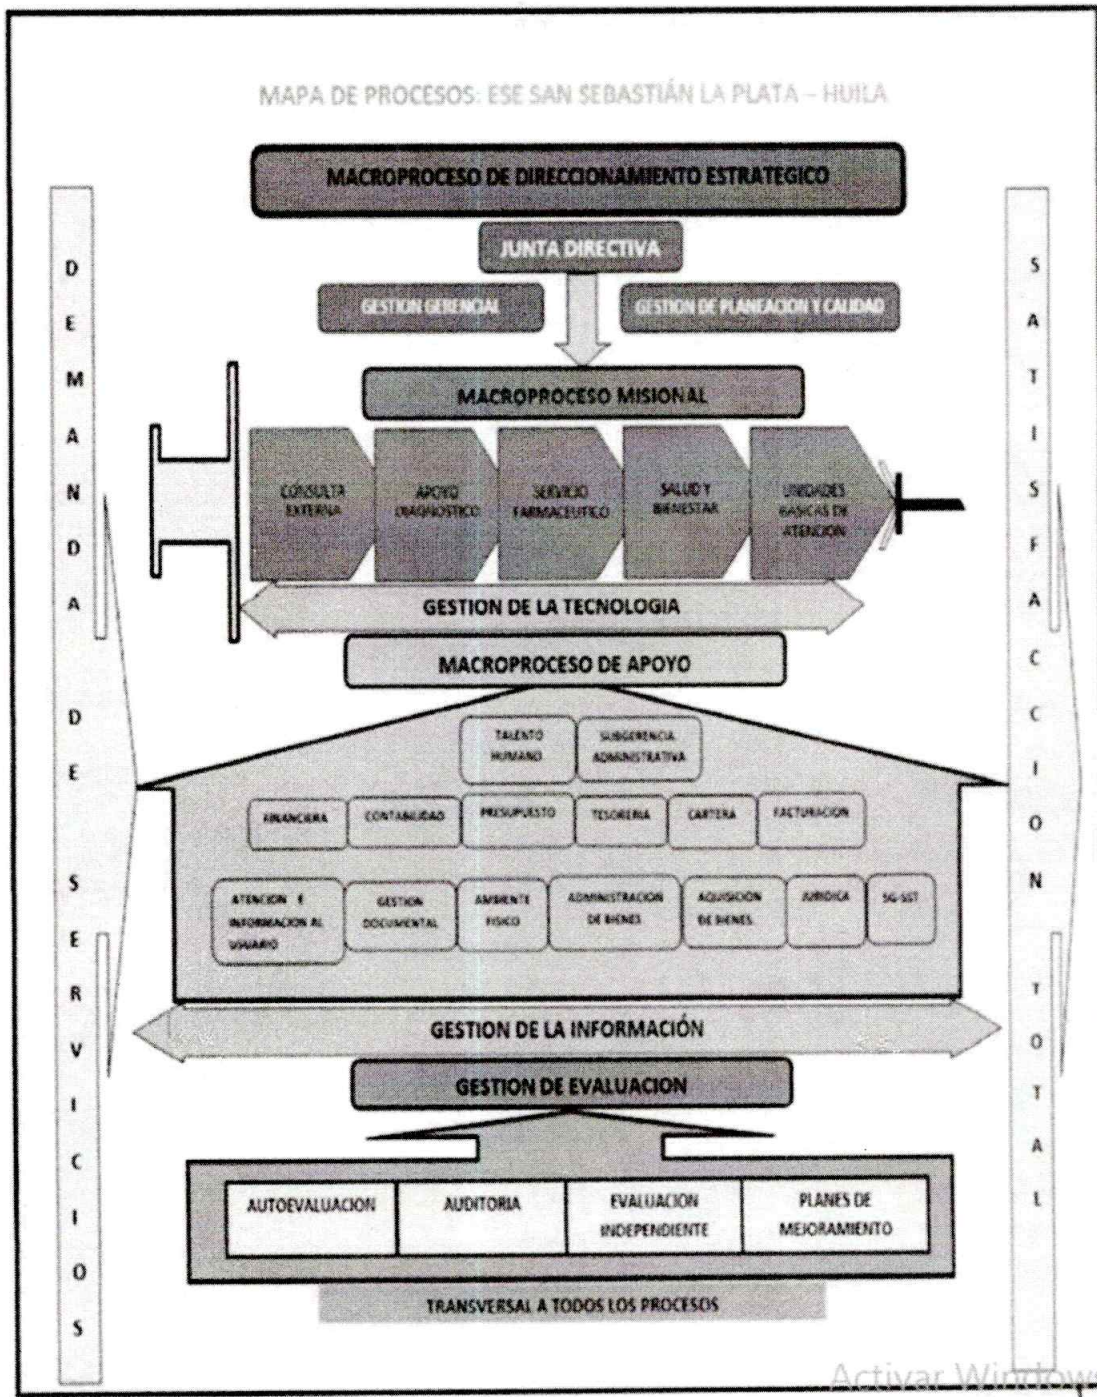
MAPA DE PROCESOS: ESE SAN SEBASTIÁN LA PLATA – HUILA

D E M A N D A D E S E R V I C I O S

MACROPROCESO DE DIRECCIONAMIENTO ESTRATEGICO

JUNTA DIRECTIVA

GESTION GERENCIAL

GESTION DE PLANEACION Y CALIDAD

MACROPROCESO MISIONAL

CONSULTA EXTERNA

APOYO DIAGNOSTICO

SERVICIO FARMACEUTICO

SALUD Y BIENESTAR

UNIDADES BASICAS DE ATENCION

GESTION DE LA TECNOLOGIA

MACROPROCESO DE APOYO

TALENTO HUMANO

SUBGERENCIA ADMINISTRATIVA

FINANCIERA

CONTABILIDAD

PRESUPUESTO

TESORERIA

CARTERA

FACTURACION

ATENCION E INFORMACION AL USUARIO

GESTION DOCUMENTAL

AMBIENTE FISICO

ADMINISTRACION DE BIENES

AQUISICION DE BIENES

JURIDICA

SG-SST

GESTION DE LA INFORMACIÓN

GESTION DE EVALUACION

| AUTOEVALUACION | AUDITORIA | EVALUACION INDEPENDIENTE | PLANES DE MEJORAMIENTO |
|---|---|---|---|

TRANSVERSAL A TODOS LOS PROCESOS

S A T I S F A C C I O N T O T A L

Activar Window